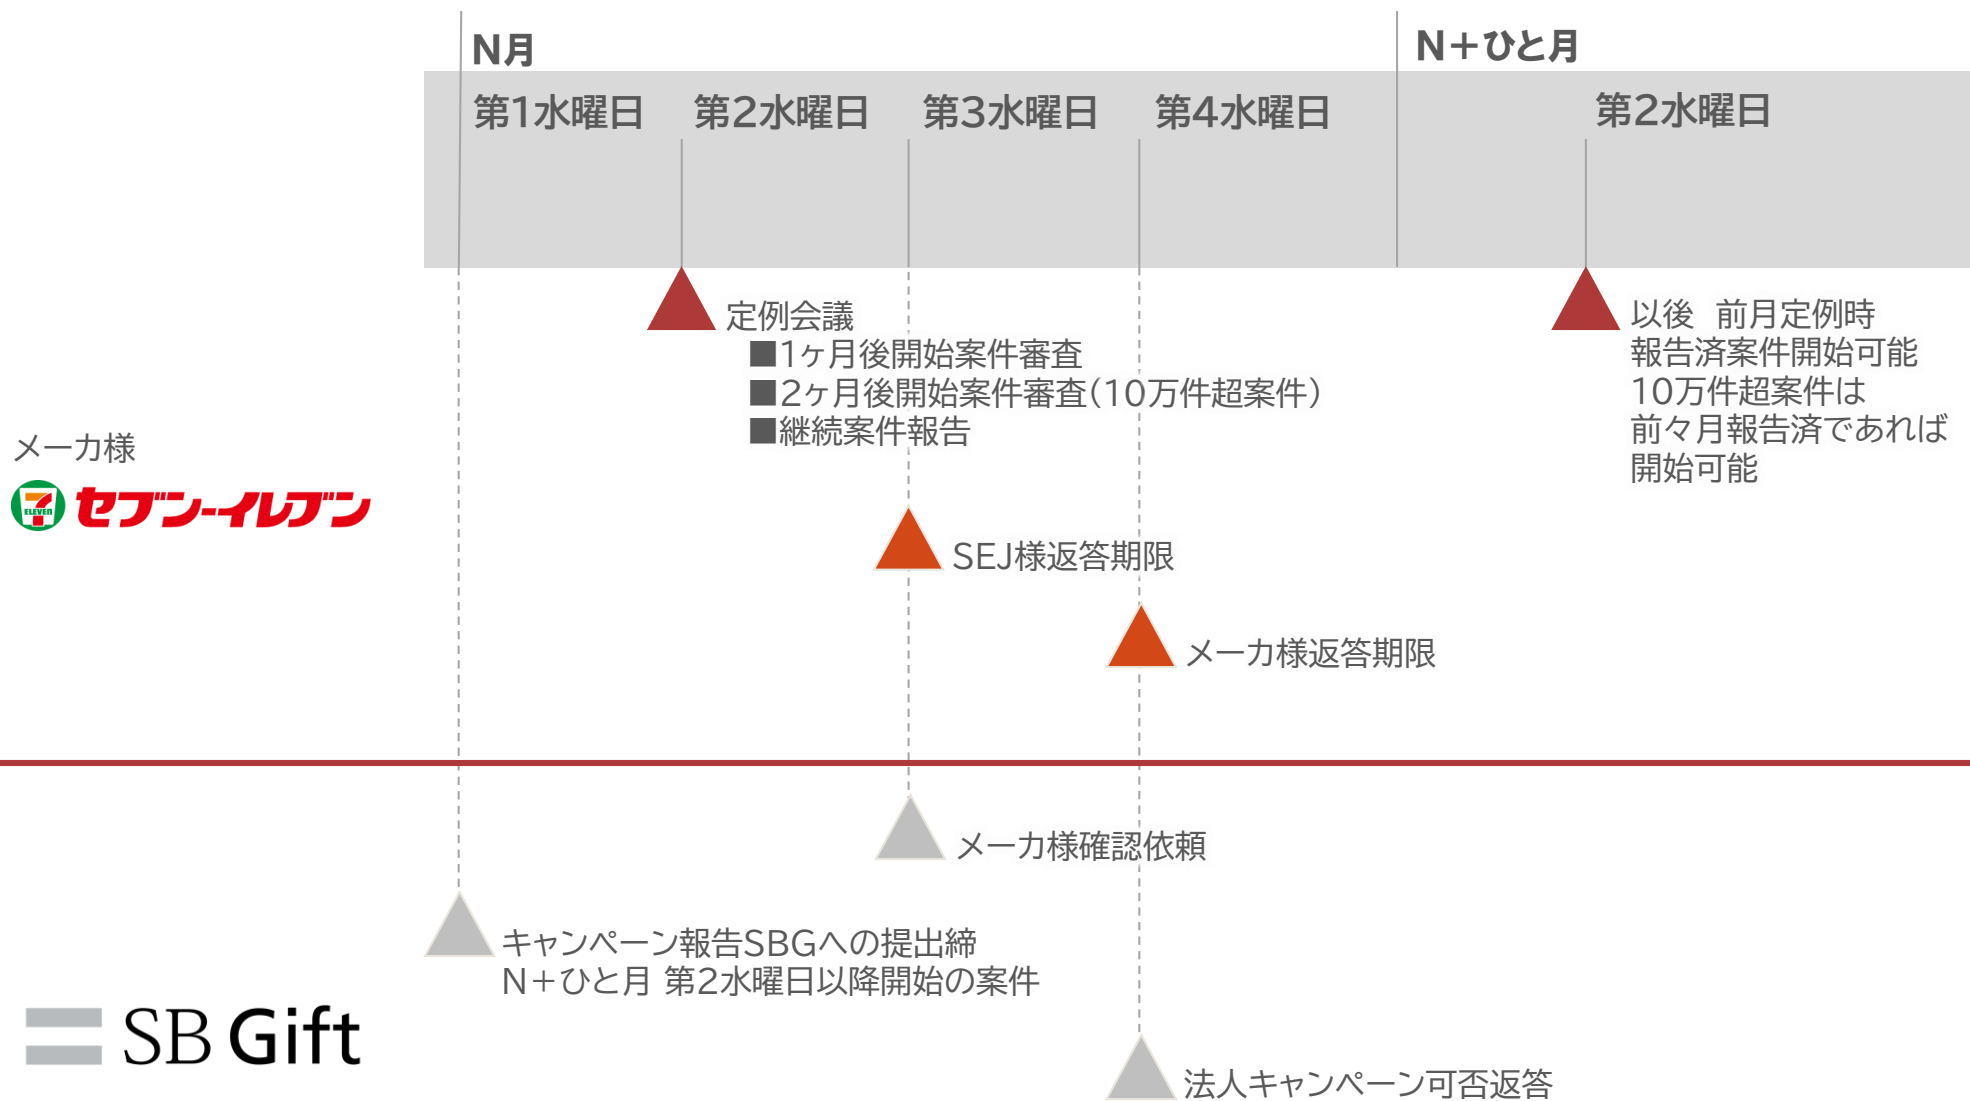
N月

N＋ひと月

第1水曜日　第2水曜日　第3水曜日　第4水曜日　第2水曜日

定例会議
■1ヶ月後開始案件審査
■2ヶ月後開始案件審査（10万件超案件）
■継続案件報告

以後　前月定例時
報告済案件開始可能
10万件超案件は
前々月報告済であれば
開始可能

メーカ様

7 ELEVEn セブン-イレブン

SEJ様返答期限

メーカ様返答期限

メーカ様確認依頼

キャンペーン報告SBGへの提出締
N＋ひと月 第2水曜日以降開始の案件

SB Gift

法人キャンペーン可否返答